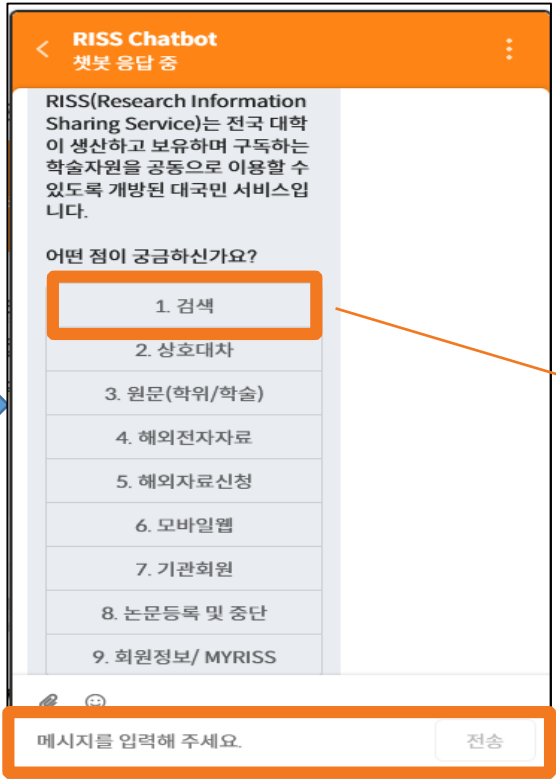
RISS Chatbot
챗봇 응답 중

RISS(Research Information Sharing Service)는 전국 대학이 생산하고 보유하며 구독하는 학술자원을 공동으로 이용할 수 있도록 개방된 대국민 서비스입니다.

어떤 점이 궁금하신가요?

1. 검색
2. 상호대차
3. 원문(학위/학술)
4. 해외전자자료
5. 해외자료신청
6. 모바일웹
7. 기관회원
8. 논문등록 및 중단
9. 회원정보/ MYRISS

메시지를 입력해 주세요.
전송